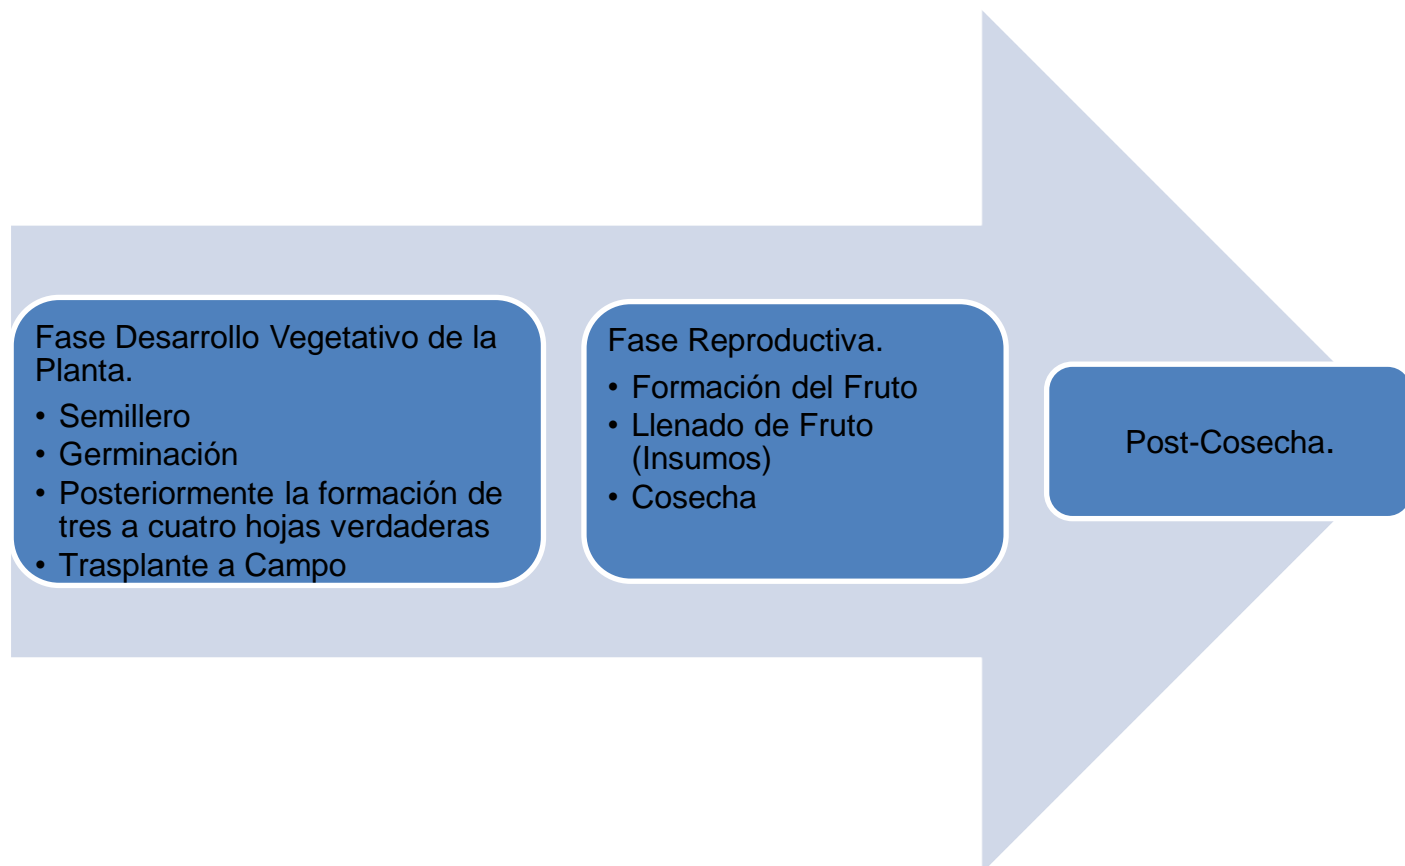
Fase Desarrollo Vegetativo de la Planta.

• Semillero
• Germinación
• Posteriormente la formación de tres a cuatro hojas verdaderas
• Trasplante a Campo

Fase Reproductiva.

• Formación del Fruto
• Llenado de Fruto (Insumos)
• Cosecha

Post-Cosecha.